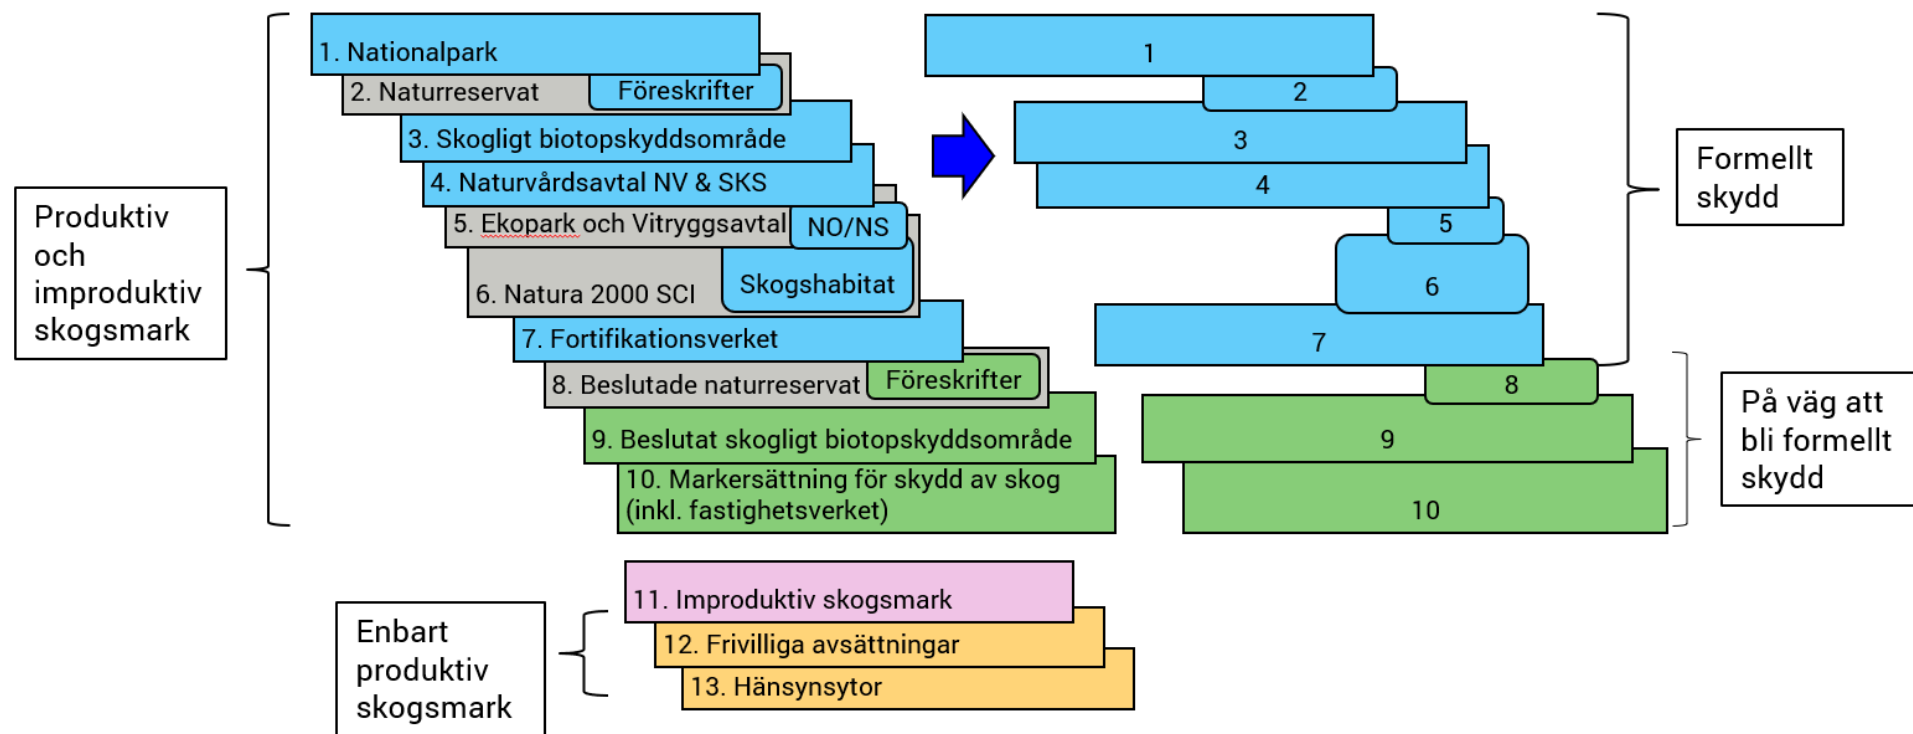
Produktiv och improduktiv skogsmark

1. Nationalpark
2. Naturreservat
Föreskrifter
3. Skogligt biotopskyddsområde
4. Naturvårdsavtal NV & SKS
5. Ekopark och Vitryggsavtal
NO/NS
6. Natura 2000 SCI
Skogshabitat
7. Fortifikationsverket
8. Beslutade naturreservat
Föreskrifter
9. Beslutat skogligt biotopskyddsområde
10. Markersättning för skydd av skog (inkl. fastighetsverket)

1
2
3
4
5
6
7
8
9
10

Formellt skydd

På väg att bli formellt skydd

Enbart produktiv skogsmark

11. Improduktiv skogsmark
12. Frivilliga avsättningar
13. Hänsynsytor